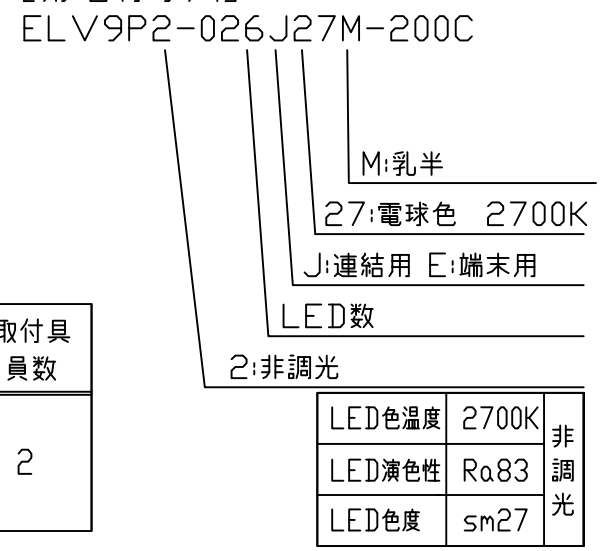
ELV9P2-026J27M-200C

M:乳半

27:電球色 2700K

J:連結用 E:端末用

LED数

2:非調光

| 取付具 |
|---|
| 員数 |
| 2 |

| LED色温度 | 2700K | 非調光 |
|---|---|---|
| LED演色性 | Ra83 | |
| LED色度 | sm27 | |